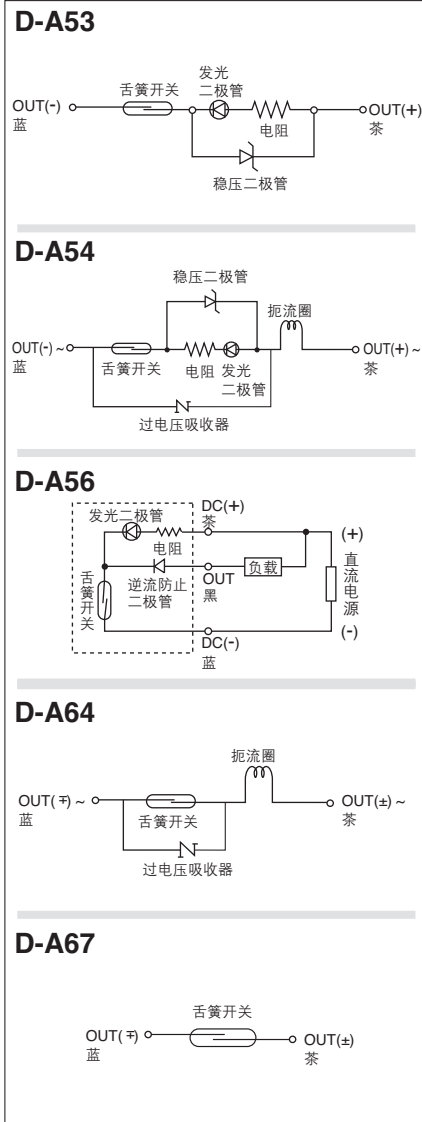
D-A53

舌簧开关
发光二极管
OUT(-) 蓝
电阻
OUT(+) 茶
稳压二极管

D-A54

稳压二极管
扼流圈
OUT(-) ~ 蓝
舌簧开关
电阻
发光二极管
OUT(+) ~ 茶
过电压吸收器

D-A56

发光二极管
电阻
DC(+) 茶
(+)
舌簧开关
逆流防止二极管
OUT 黑
负载
直流电源
DC(-) 蓝
(-)

D-A64

扼流圈
OUT(∓) ~ 蓝
舌簧开关
OUT(±) ~ 茶
过电压吸收器

D-A67

舌簧开关
OUT(∓) 蓝
OUT(±) 茶